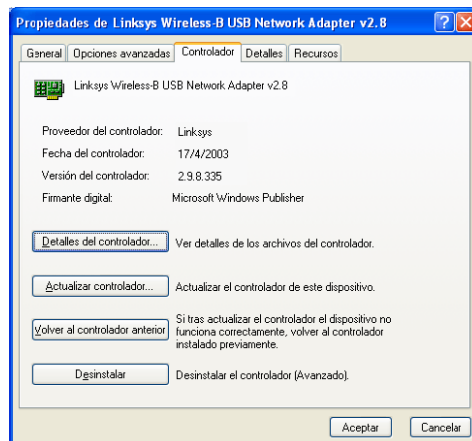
Propiedades de Linksys Wireless-B USB Network Adapter v2.8

General | Opciones avanzadas | Controlador | Detalles | Recursos

Linksys Wireless-B USB Network Adapter v2.8

| | |
|---|---|
| Proveedor del controlador: | Linksys |
| Fecha del controlador: | 17/4/2003 |
| Versión del controlador: | 2.9.8.335 |
| Firmante digital: | Microsoft Windows Publisher |

Detalles del controlador... Ver detalles de los archivos del controlador.

Actualizar controlador... Actualizar el controlador de este dispositivo.

Volver al controlador anterior Si tras actualizar el controlador el dispositivo no funciona correctamente, volver al controlador instalado previamente.

Desinstalar Desinstalar el controlador (Avanzado).

Aceptar Cancelar